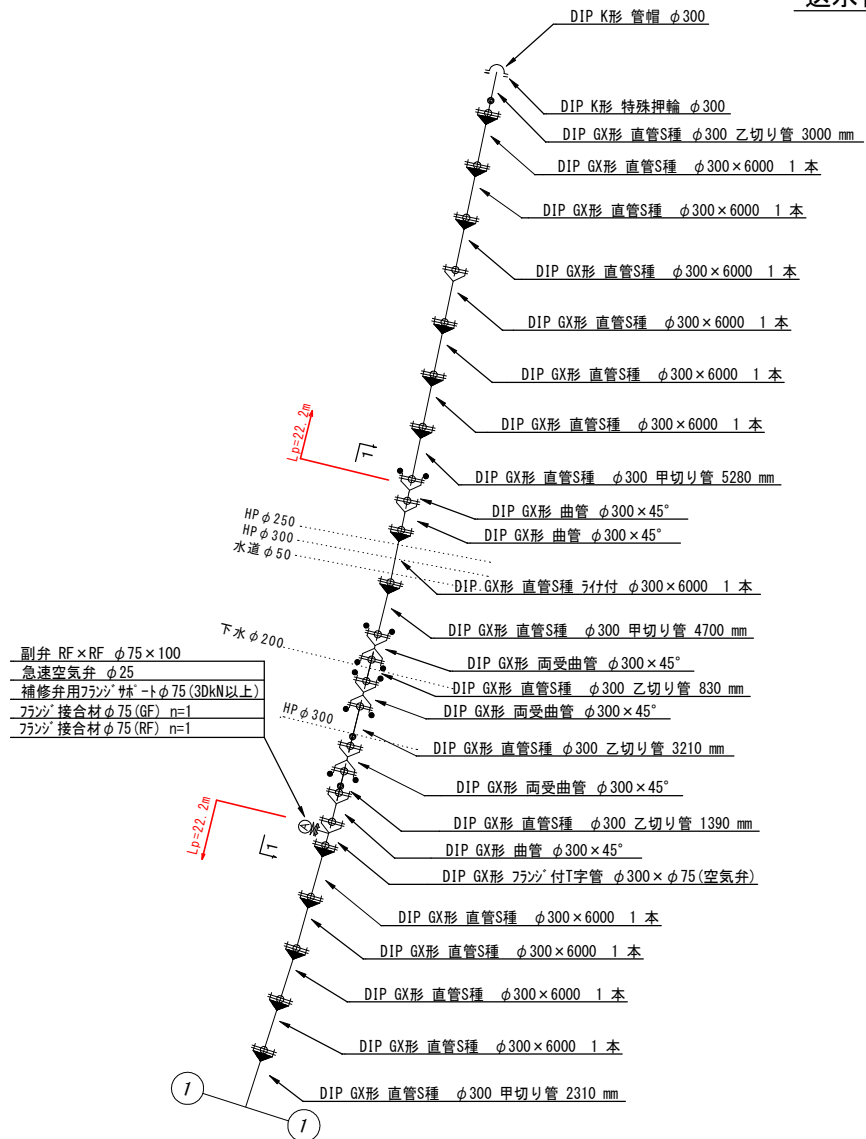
DIP K形 管帽 $\phi$300

DIP K形 特殊押輪 $\phi$300

DIP GX形 直管S種 $\phi$300 乙切り管 3000 mm

DIP GX形 直管S種 $\phi300\times6000$ 1 本

DIP GX形 直管S種 $\phi300\times6000$ 1 本

DIP GX形 直管S種 $\phi300\times6000$ 1 本

DIP GX形 直管S種 $\phi300\times6000$ 1 本

DIP GX形 直管S種 $\phi300\times6000$ 1 本

DIP GX形 直管S種 $\phi300\times6000$ 1 本

Lp=22.2m

DIP GX形 直管S種 $\phi$300 甲切り管 5280 mm

DIP GX形 曲管 $\phi300\times45°$

DIP GX形 曲管 $\phi300\times45°$

HP$\phi$250
HP$\phi$300
水道$\phi$50

DIP GX形 直管S種 ﾗｲﾅ付 $\phi300\times6000$ 1 本

下水$\phi$200

DIP GX形 直管S種 $\phi$300 甲切り管 4700 mm

副弁 RF×RF $\phi75\times100$
急速空気弁 $\phi$25
補修弁用ﾌﾗﾝｼﾞｻﾎﾟｰﾄ$\phi$75(3DkN以上)
ﾌﾗﾝｼﾞ接合材$\phi$75(GF) n=1
ﾌﾗﾝｼﾞ接合材$\phi$75(RF) n=1

DIP GX形 両受曲管 $\phi300\times45°$

DIP GX形 直管S種 $\phi$300 乙切り管 830 mm

DIP GX形 両受曲管 $\phi300\times45°$

HP$\phi$300

DIP GX形 直管S種 $\phi$300 乙切り管 3210 mm

DIP GX形 両受曲管 $\phi300\times45°$

Lp=22.2m

DIP GX形 直管S種 $\phi$300 乙切り管 1390 mm

DIP GX形 曲管 $\phi300\times45°$

DIP GX形 ﾌﾗﾝｼﾞ付T字管 $\phi300\times\phi75$(空気弁)

DIP GX形 直管S種 $\phi300\times6000$ 1 本

DIP GX形 直管S種 $\phi300\times6000$ 1 本

DIP GX形 直管S種 $\phi300\times6000$ 1 本

DIP GX形 直管S種 $\phi300\times6000$ 1 本

DIP GX形 直管S種 $\phi$300 甲切り管 2310 mm

1
1